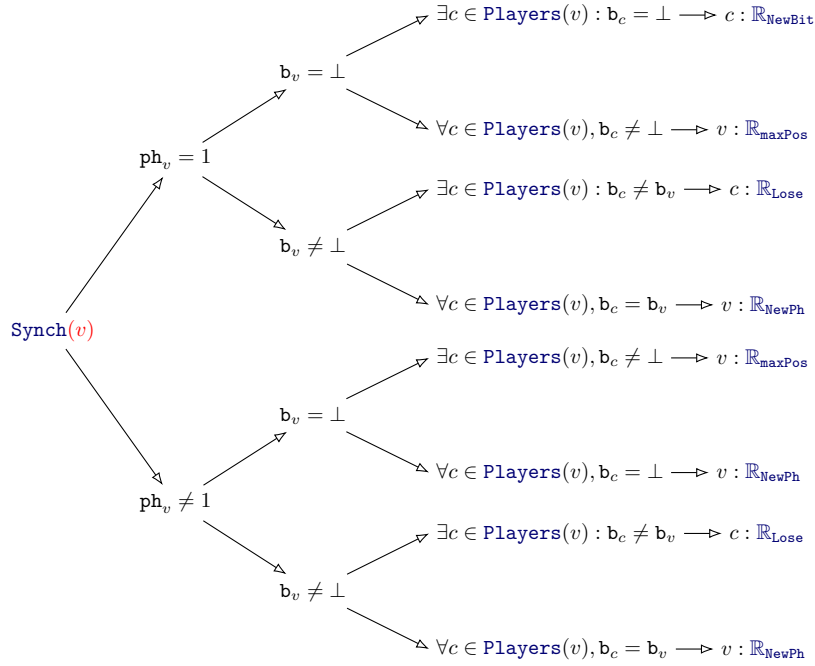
$\texttt{Synch}(v)$

$\texttt{ph}_v = 1$

$\texttt{b}_v = \bot$

$\exists c \in \texttt{Players}(v) : \texttt{b}_c = \bot \longrightarrow c : \mathbb{R}_{\texttt{NewBit}}$

$\forall c \in \texttt{Players}(v), \texttt{b}_c \neq \bot \longrightarrow v : \mathbb{R}_{\texttt{maxPos}}$

$\texttt{b}_v \neq \bot$

$\exists c \in \texttt{Players}(v) : \texttt{b}_c \neq \texttt{b}_v \longrightarrow c : \mathbb{R}_{\texttt{Lose}}$

$\forall c \in \texttt{Players}(v), \texttt{b}_c = \texttt{b}_v \longrightarrow v : \mathbb{R}_{\texttt{NewPh}}$

$\texttt{ph}_v \neq 1$

$\texttt{b}_v = \bot$

$\exists c \in \texttt{Players}(v), \texttt{b}_c \neq \bot \longrightarrow v : \mathbb{R}_{\texttt{maxPos}}$

$\forall c \in \texttt{Players}(v), \texttt{b}_c = \bot \longrightarrow v : \mathbb{R}_{\texttt{NewPh}}$

$\texttt{b}_v \neq \bot$

$\exists c \in \texttt{Players}(v) : \texttt{b}_c \neq \texttt{b}_v \longrightarrow c : \mathbb{R}_{\texttt{Lose}}$

$\forall c \in \texttt{Players}(v), \texttt{b}_c = \texttt{b}_v \longrightarrow v : \mathbb{R}_{\texttt{NewPh}}$